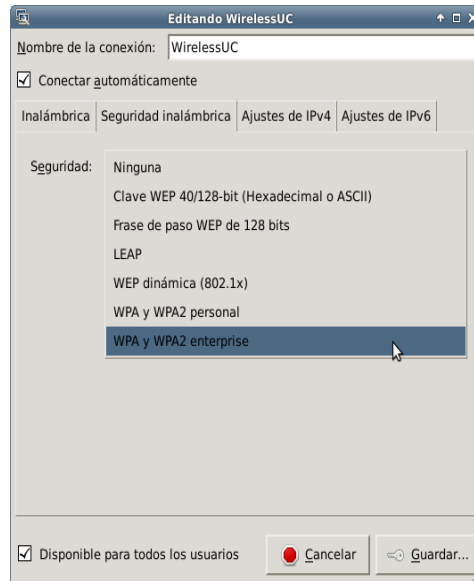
Editando WirelessUC

Nombre de la conexión: WirelessUC

Conectar automáticamente

Inalámbrica | Seguridad inalámbrica | Ajustes de IPv4 | Ajustes de IPv6

Seguridad:
Ninguna
Clave WEP 40/128-bit (Hexadecimal o ASCII)
Frase de paso WEP de 128 bits
LEAP
WEP dinámica (802.1x)
WPA y WPA2 personal
WPA y WPA2 enterprise

Disponible para todos los usuarios

Cancelar

Guardar...